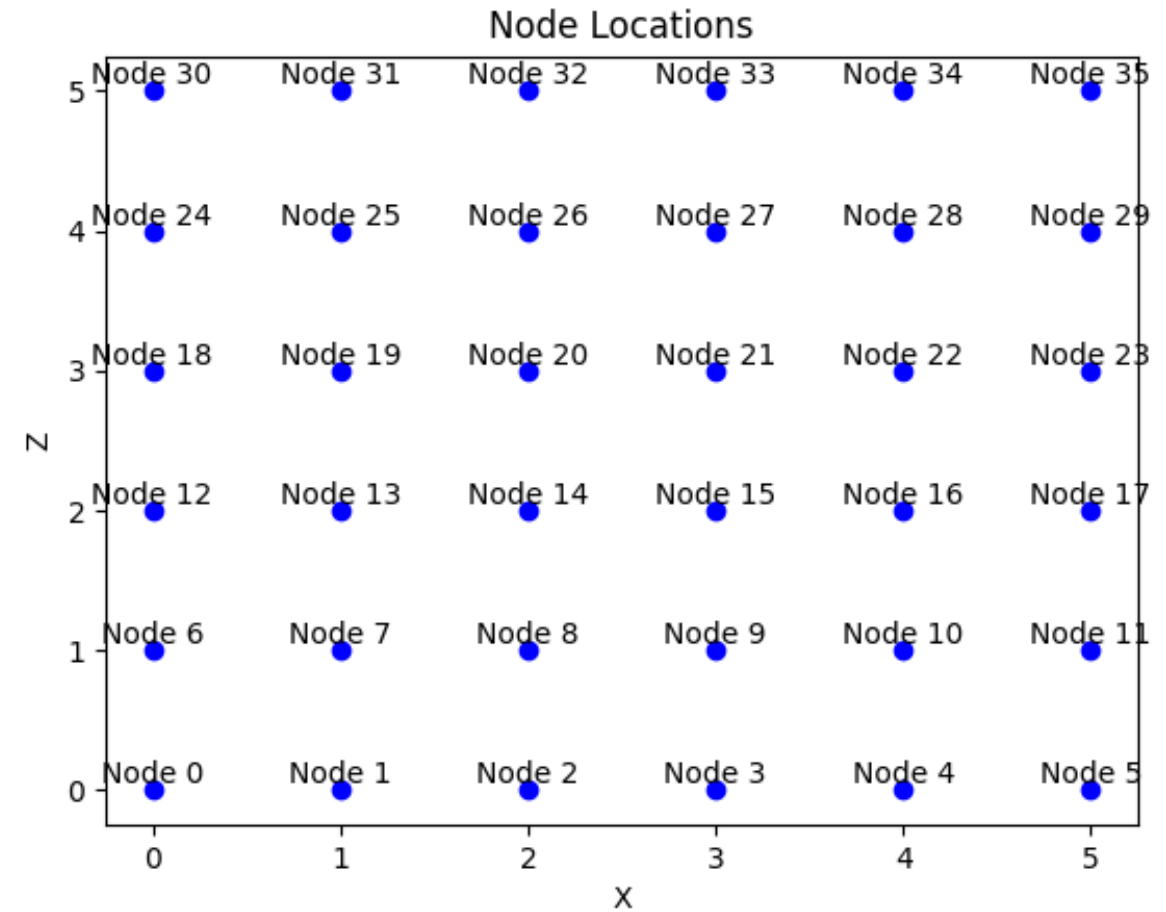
Node Locations

5
4
3
2
1
0

Z

Node 30 Node 31 Node 32 Node 33 Node 34 Node 35
Node 24 Node 25 Node 26 Node 27 Node 28 Node 29
Node 18 Node 19 Node 20 Node 21 Node 22 Node 23
Node 12 Node 13 Node 14 Node 15 Node 16 Node 17
Node 6 Node 7 Node 8 Node 9 Node 10 Node 11
Node 0 Node 1 Node 2 Node 3 Node 4 Node 5

0 1 2 3 4 5

X